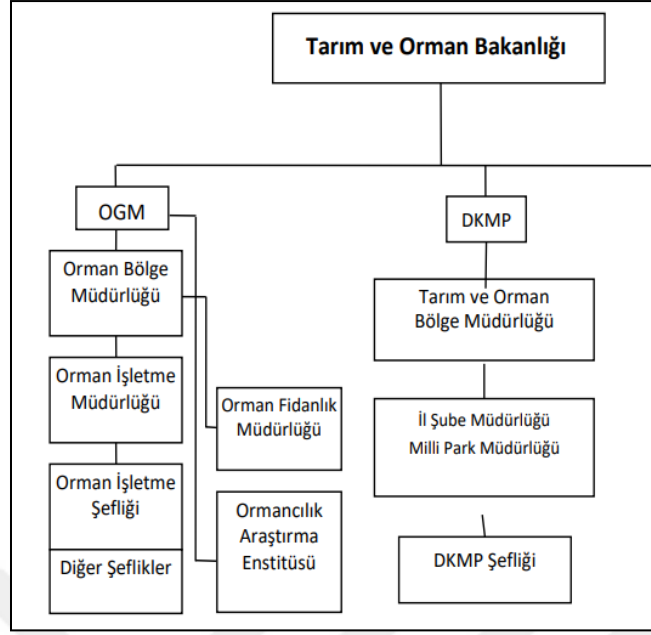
Tarım ve Orman Bakanlığı

OGM

DKMP

Orman Bölge Müdürlüğü

Tarım ve Orman Bölge Müdürlüğü

Orman İşletme Müdürlüğü

Orman Fidanlık Müdürlüğü

İl Şube Müdürlüğü
Milli Park Müdürlüğü

Orman İşletme Şefliği

Diğer Şeflikler

Ormancılık Araştırma Enstitüsü

DKMP Şefliği